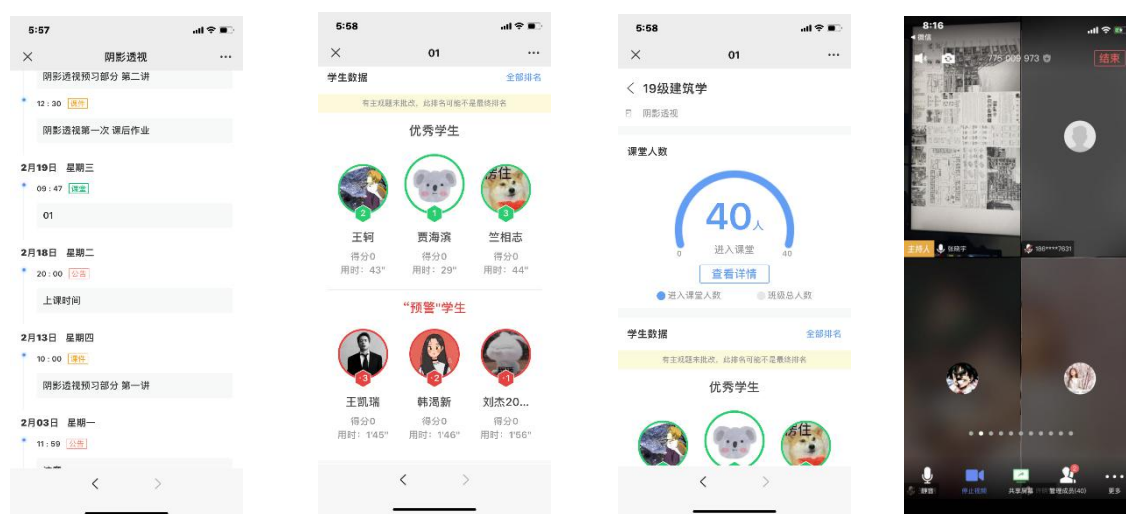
5:57

阴影透视

阴影透视预习部分 第二讲

12 : 30 课件

阴影透视第一次 课后作业

2月19日 星期三

09 : 47 课堂

01

2月18日 星期二

20 : 00 公告

上课时间

2月13日 星期四

10 : 00 课件

阴影透视预习部分 第一讲

2月03日 星期一

11 : 59 公告

5:58

01

学生数据 全部排名

有主观题未批改，此排名可能不是最终排名

优秀学生

2 1 3

王轲 贾海滨 竺相志

得分0 得分0 得分0

用时：43" 用时：29" 用时：44"

"预警"学生

3 2 1

王凯瑞 韩渴新 刘杰20...

得分0 得分0 得分0

用时：1'45" 用时：1'46" 用时：1'56"

5:58

01

19级建筑学

阴影透视

课堂人数

40人

进入课堂

0 40

查看详情

进入课堂人数 班级总人数

学生数据 全部排名

有主观题未批改，此排名可能不是最终排名

优秀学生

8:16

微信

775 009 973

结束

主持人 张晓宇

186****7631

静音 停止视频 共享屏幕 管理成员(40) 更多